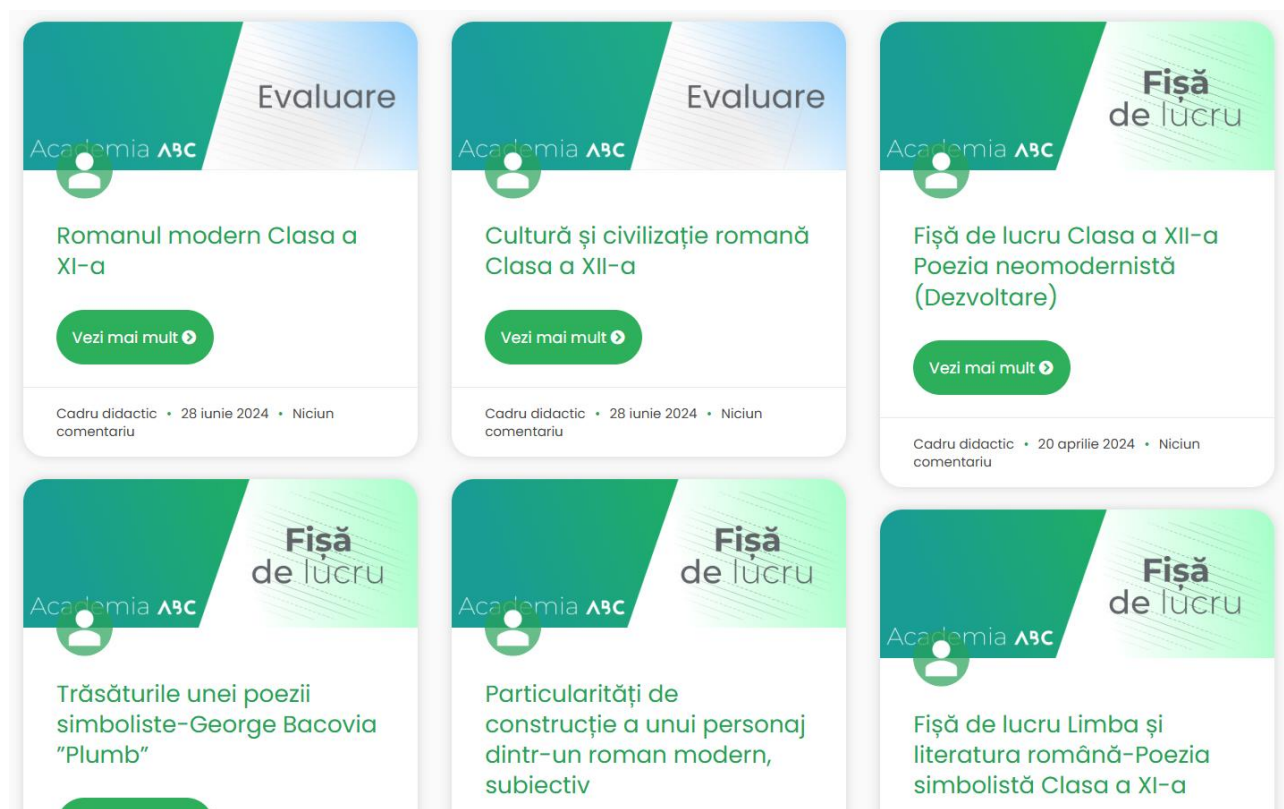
Evaluare

Academia ABC

Romanul modern Clasa a XI-a

Vezi mai mult

Cadru didactic • 28 iunie 2024 • Niciun comentariu

Evaluare

Academia ABC

Cultură și civilizație romană Clasa a XII-a

Vezi mai mult

Cadru didactic • 28 iunie 2024 • Niciun comentariu

Fișă de lucru

Academia ABC

Fișă de lucru Clasa a XII-a Poezia neomodernistă (Dezvoltare)

Vezi mai mult

Cadru didactic • 20 aprilie 2024 • Niciun comentariu

Fișă de lucru

Academia ABC

Trăsăturile unei poezii simboliste-George Bacovia ”Plumb”

Fișă de lucru

Academia ABC

Particularități de construcție a unui personaj dintr-un roman modern, subiectiv

Fișă de lucru

Academia ABC

Fișă de lucru Limba și literatura română-Poezia simbolistă Clasa a XI-a